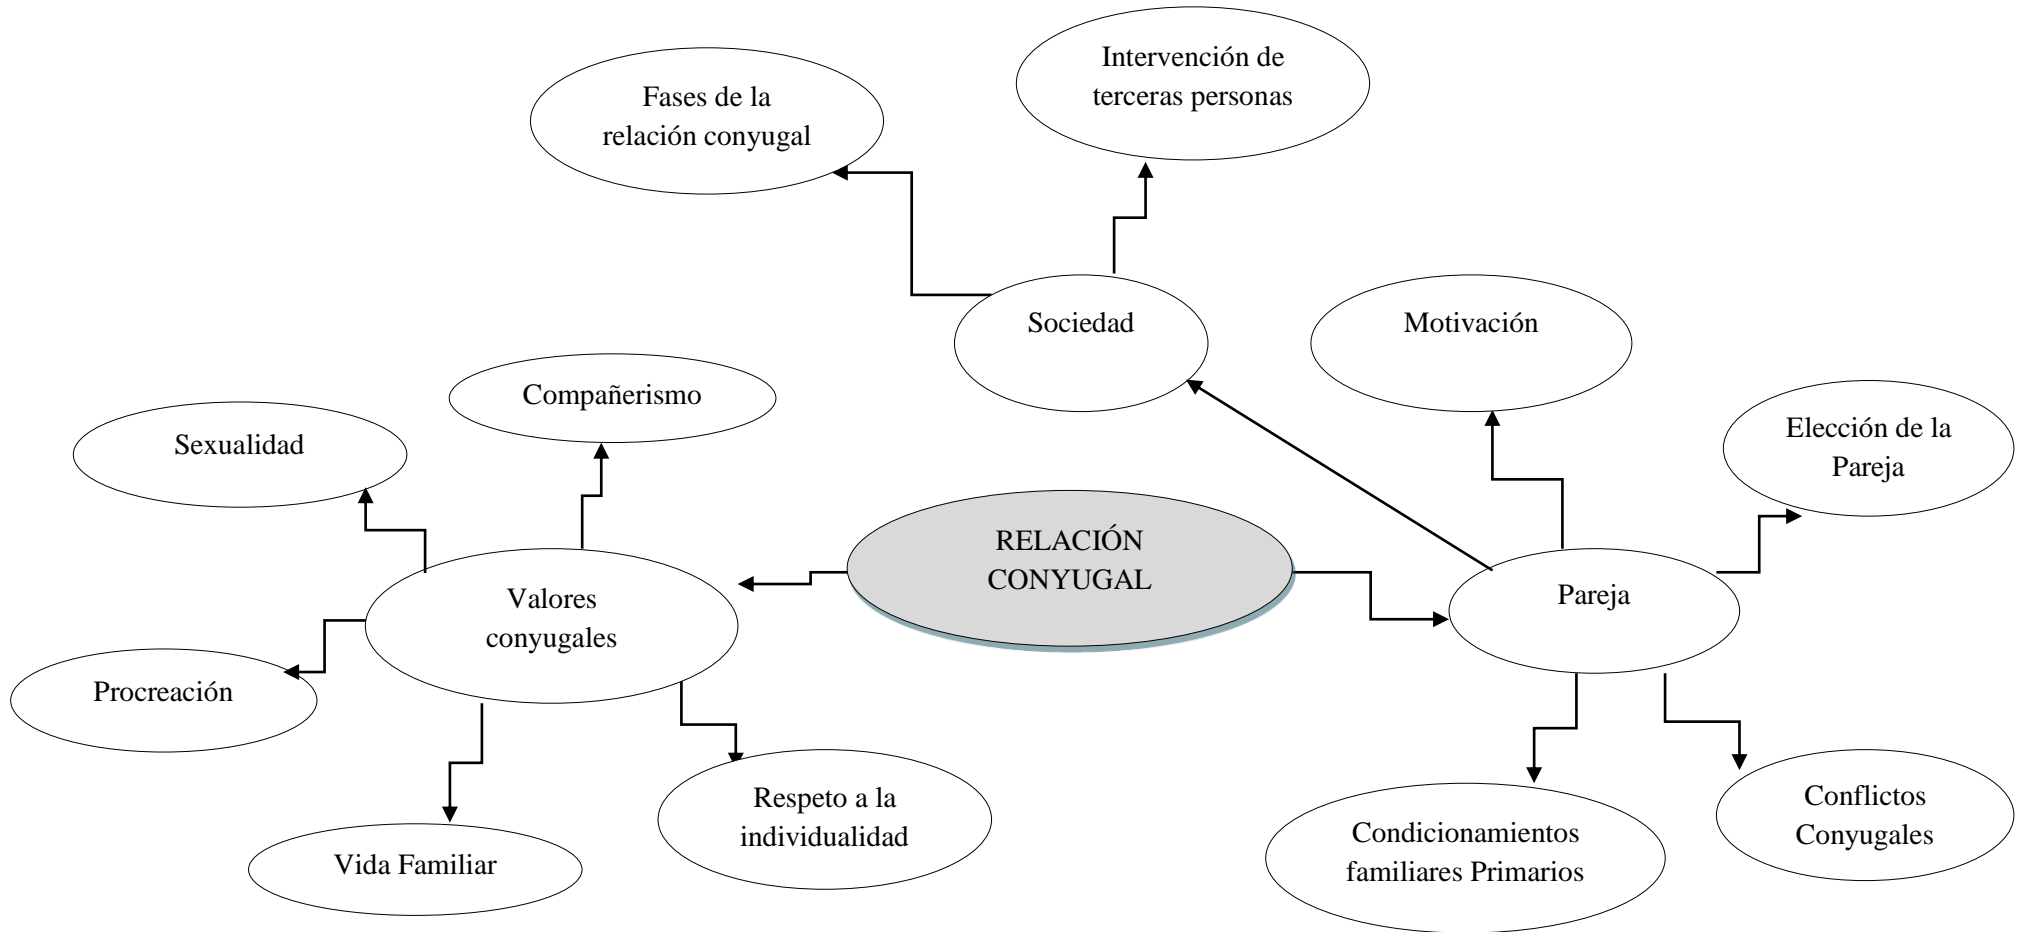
Fases de la relación conyugal

Intervención de terceras personas

Sociedad

Motivación

Compañerismo

Sexualidad

Elección de la Pareja

RELACIÓN CONYUGAL

Valores conyugales

Pareja

Procreación

Respeto a la individualidad

Vida Familiar

Condicionamientos familiares Primarios

Conflictos Conyugales